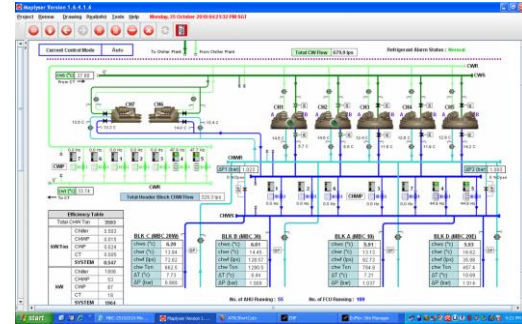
Maplyner Version 1.6.4.1.4

Project Browse Drawing Realtime Tools Help Monday, 25 October 2010 04:21:32 PM SGT

Current Control Mode Auto

To Chiller Plant From Chiller Plant

Total CW Flow 679.9 lps

Refrigerant Alarm Status : Normal

CWR

CWS

CH7

CH8

CH1 CH2 CH3 CH4 CH5 CH6

CWP

CHWR

CHWS

CWR

Total Header Block CHW Flow 329.3 lps

Efficiency Table

| | Total CHW Ton | 3989 |
|---|---|---|
| kW/Ton | Chiller | 0.559 |
| | CHWP | 0.015 |
| | CWP | 0.024 |
| | CT | 0.009 |
| | SYSTEM | 0.647 |
| kW | Chiller | 1936 |
| | CHWP | 52 |
| | CWP | 87 |
| | CT | 19 |
| | SYSTEM | 1964 |

BLK C (MBC 20W)

| chwv (%) | 0.00 |
|---|---|
| chwf (lps) | 13.64 |
| chwf (lps) | 72.62 |
| chw Ton | 662.5 |
| ΔT (°C) | 7.73 |
| ΔP (bar) | 0.855 |

BLK B (MBC 30)

| chwv (%) | 0.01 |
|---|---|
| chwf (%) | 14.46 |
| chwf (lps) | 128.57 |
| chw Ton | 1290.5 |
| ΔT (°C) | 8.64 |
| ΔP (bar) | 1.089 |

BLK A (MBC 10)

| chwv (%) | 5.01 |
|---|---|
| chwf (%) | 13.13 |
| chwf (lps) | 82.73 |
| chw Ton | 784.9 |
| ΔT (°C) | 7.21 |
| ΔP (bar) | 1.037 |

BLK D (MBC 20E)

| chwv (%) | 5.03 |
|---|---|
| chwf (%) | 10.62 |
| chwf (lps) | 36.99 |
| chw Ton | 457.4 |
| ΔT (°C) | 10.09 |
| ΔP (bar) | 1.014 |

No. of AHU Running : 56

No. of FCU Running : 189

start